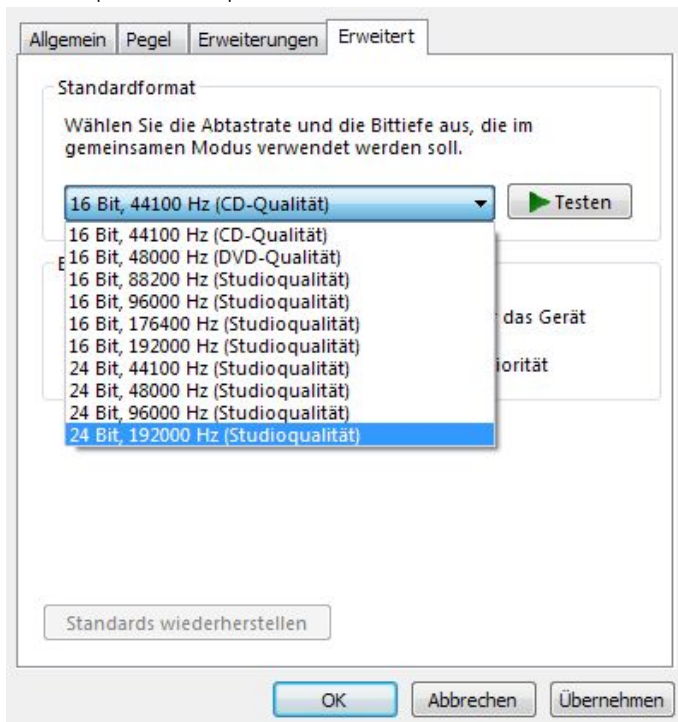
Allgemein | Pegel | Erweiterungen | Erweitert

Standardformat

Wählen Sie die Abtastrate und die Bittiefe aus, die im gemeinsamen Modus verwendet werden soll.

16 Bit, 44100 Hz (CD-Qualität)

Testen

16 Bit, 44100 Hz (CD-Qualität)
16 Bit, 48000 Hz (DVD-Qualität)
16 Bit, 88200 Hz (Studioqualität)
16 Bit, 96000 Hz (Studioqualität)
16 Bit, 176400 Hz (Studioqualität)
16 Bit, 192000 Hz (Studioqualität)
24 Bit, 44100 Hz (Studioqualität)
24 Bit, 48000 Hz (Studioqualität)
24 Bit, 96000 Hz (Studioqualität)
24 Bit, 192000 Hz (Studioqualität)

E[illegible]

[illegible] das Gerät

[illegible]iorität

Standards wiederherstellen

OK | Abbrechen | Übernehmen